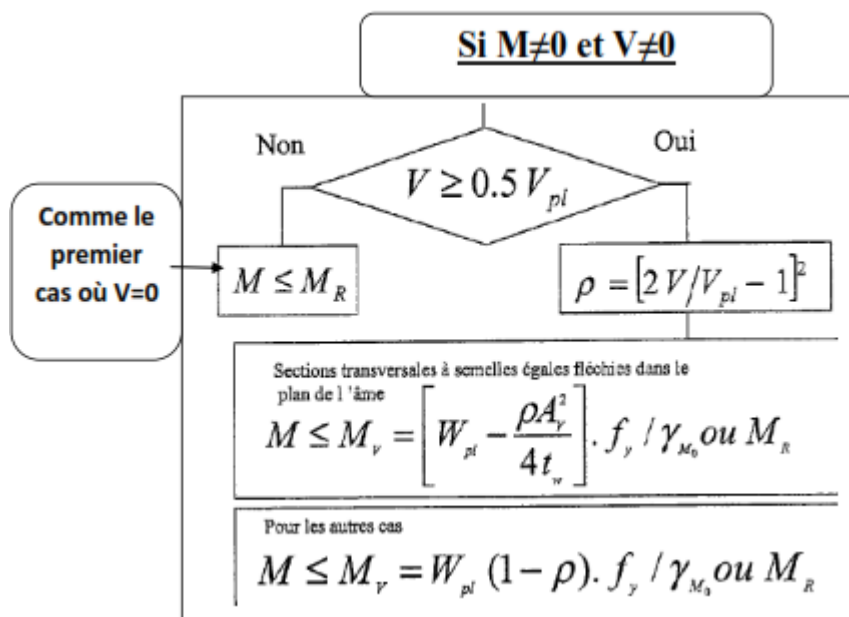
Si M≠0 et V≠0

Non

Oui

$V \geq 0.5 V_{pl}$

Comme le premier cas où V=0

$M \leq M_R$

$\rho = [2V/V_{pl} - 1]^2$

Sections transversales à semelles égales fléchies dans le plan de l 'âme

$M \leq M_V = \left[W_{pl} - \frac{\rho A_v^2}{4t_w}\right] . f_y / \gamma_{M_0} ou M_R$

Pour les autres cas

$M \leq M_V = W_{pl} (1-\rho). f_y / \gamma_{M_0} ou M_R$